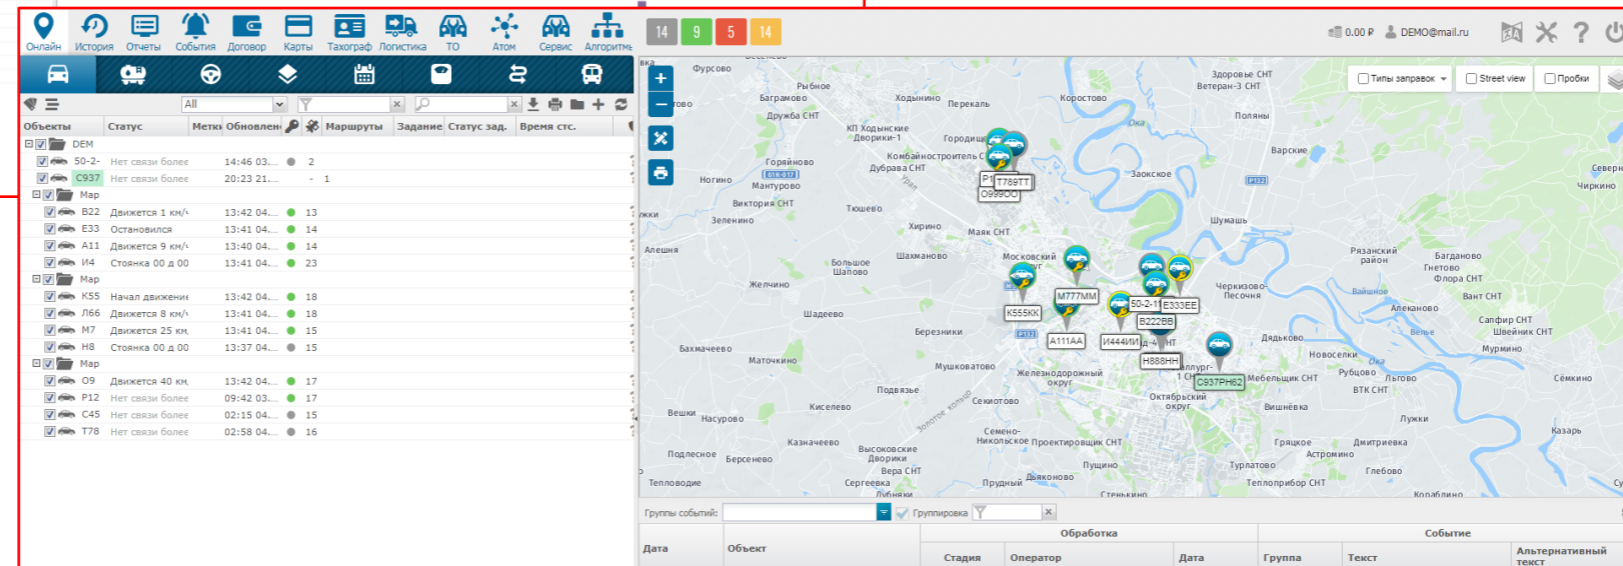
Онлайн История Отчеты События Договор Карты Тахограф Логистика ТО Атом Сервис Алгоритмы

14 9 5 14

0.00 ₽ DEMO@mail.ru

All

| Объекты | Статус | Метки | Обновлен | | | Маршруты | Задание | Статус зад. | Время стс. |
|---|---|---|---|---|---|---|---|---|---|
| DEM | | | | | | | | | |
| 50-2- | Нет связи более | | 14:46 03... | | | 2 | | | |
| C937 | Нет связи более | | 20:23 21... | | | - 1 | | | |
| Мар | | | | | | | | | |
| B22 | Движется 1 км/ч | | 13:42 04... | | | 13 | | | |
| E33 | Остановился | | 13:41 04... | | | 14 | | | |
| A11 | Движется 9 км/ч | | 13:40 04... | | | 14 | | | |
| И4 | Стоянка 00 д 00 | | 13:41 04... | | | 23 | | | |
| Мар | | | | | | | | | |
| K55 | Начал движение | | 13:42 04... | | | 18 | | | |
| Л66 | Движется 8 км/ч | | 13:41 04... | | | 18 | | | |
| M7 | Движется 25 км | | 13:41 04... | | | 15 | | | |
| H8 | Стоянка 00 д 00 | | 13:37 04... | | | 15 | | | |
| Мар | | | | | | | | | |
| O9 | Движется 40 км | | 13:42 04... | | | 17 | | | |
| P12 | Нет связи более | | 09:42 03... | | | 17 | | | |
| C45 | Нет связи более | | 02:15 04... | | | 15 | | | |
| T78 | Нет связи более | | 02:58 04... | | | 16 | | | |

Типы заправок Street view Пробки

Фурсово Рыбное Бааграмово Дружба СНТ Ходынино Перекаль Коростово Здоровье СНТ Ветеран-3 СНТ Поляны КП Ходынские Дворики-1 Городище Комбайностроитель СНТ Дубрава СНТ Горяйново Ногино Мантурово Виктория СНТ Тюшево Зеленино Хирино Заокское Варские Шумашь Алешня Большое Шапово Шахманово Маяк СНТ Московский Желчино Шадеево Березники Бахмачеево Маточкино Мушкатово Железнодорожный округ Подвязье Кисилево Сеюотово Вешки Насурово Казначеево Семено-Николское Проектировщик СНТ Высоковские Дворики Вера СНТ Пущино Подлесное Берсенево Тепловодие Сергеевка Прудный Дьяконово Октябрьский округ Черкизово-Песочня Рязанский район Багданово Гнетово Флора СНТ Вант СНТ Алеканово Сапфир СНТ Швейник СНТ Мурмино Дядьково Новоселки Рубцово Льгово ВТК СНТ Мебельщик СНТ Вишнёвка Лужки Грачкое Дмитриевка Астромино Глебово Турлатово Теплоприбор СНТ Казарь Семкино Северн Чиркино Стенькино Колабино

P1 T789TT O99OO M777MM K555KK A111AA И444ИИ 50-2-11 E333EE B222BB H888HH C937PH62

Группы событий: Группировка

| Дата | Объект | Обработка | | | Событие | | |
|---|---|---|---|---|---|---|---|
| | | Стадия | Оператор | Дата | Группа | Текст | Альтернативный текст |